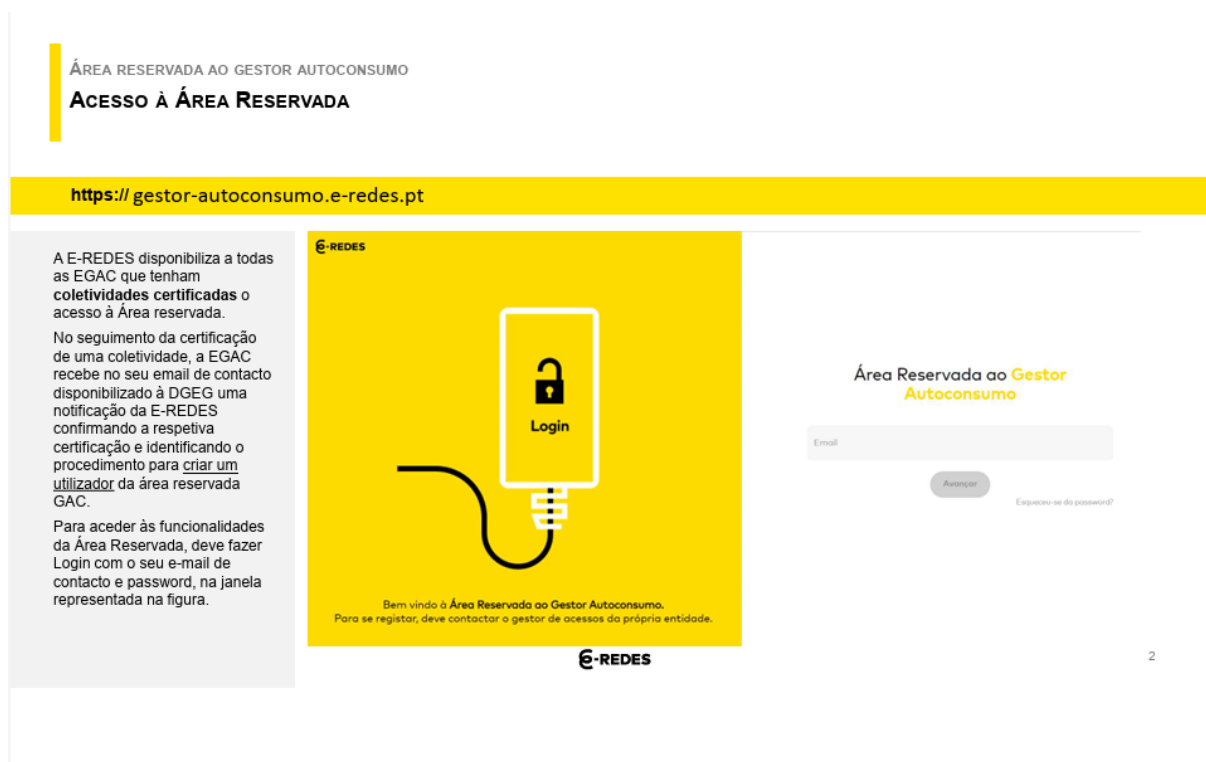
Área reservada ao gestor autoconsumo

Acesso à Área Reservada

https:// gestor-autoconsumo.e-redes.pt

A E-REDES disponibiliza a todas as EGAC que tenham **coletividades certificadas** o acesso à Área reservada.

No seguimento da certificação de uma coletividade, a EGAC recebe no seu email de contacto disponibilizado à DGEG uma notificação da E-REDES confirmando a respetiva certificação e identificando o procedimento para criar um utilizador da área reservada GAC.

Para aceder às funcionalidades da Área Reservada, deve fazer Login com o seu e-mail de contacto e password, na janela representada na figura.

E-REDES

Login

Bem vindo à Área Reservada ao Gestor Autoconsumo.
Para se registar, deve contactar o gestor de acessos da própria entidade.

Área Reservada ao Gestor Autoconsumo

Email

Avançar

Esqueceu-se da password?

E-REDES

2